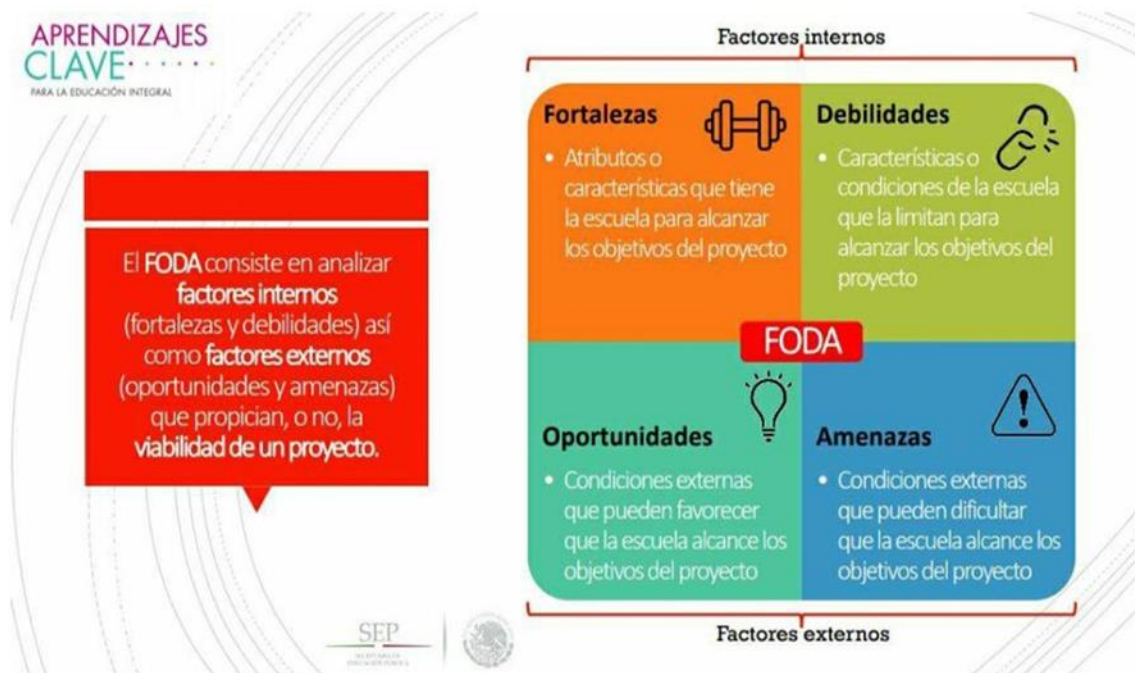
APRENDIZAJES
CLAVE
PARA LA EDUCACIÓN INTEGRAL

El **FODA** consiste en analizar **factores internos** (fortalezas y debilidades) así como **factores externos** (oportunidades y amenazas) que propician, o no, la **viabilidad de un proyecto.**

Factores internos

**Fortalezas**
• Atributos o características que tiene la escuela para alcanzar los objetivos del proyecto

**Debilidades**
• Características o condiciones de la escuela que la limitan para alcanzar los objetivos del proyecto

FODA

**Oportunidades**
• Condiciones externas que pueden favorecer que la escuela alcance los objetivos del proyecto

**Amenazas**
• Condiciones externas que pueden dificultar que la escuela alcance los objetivos del proyecto

Factores externos

SEP
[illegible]